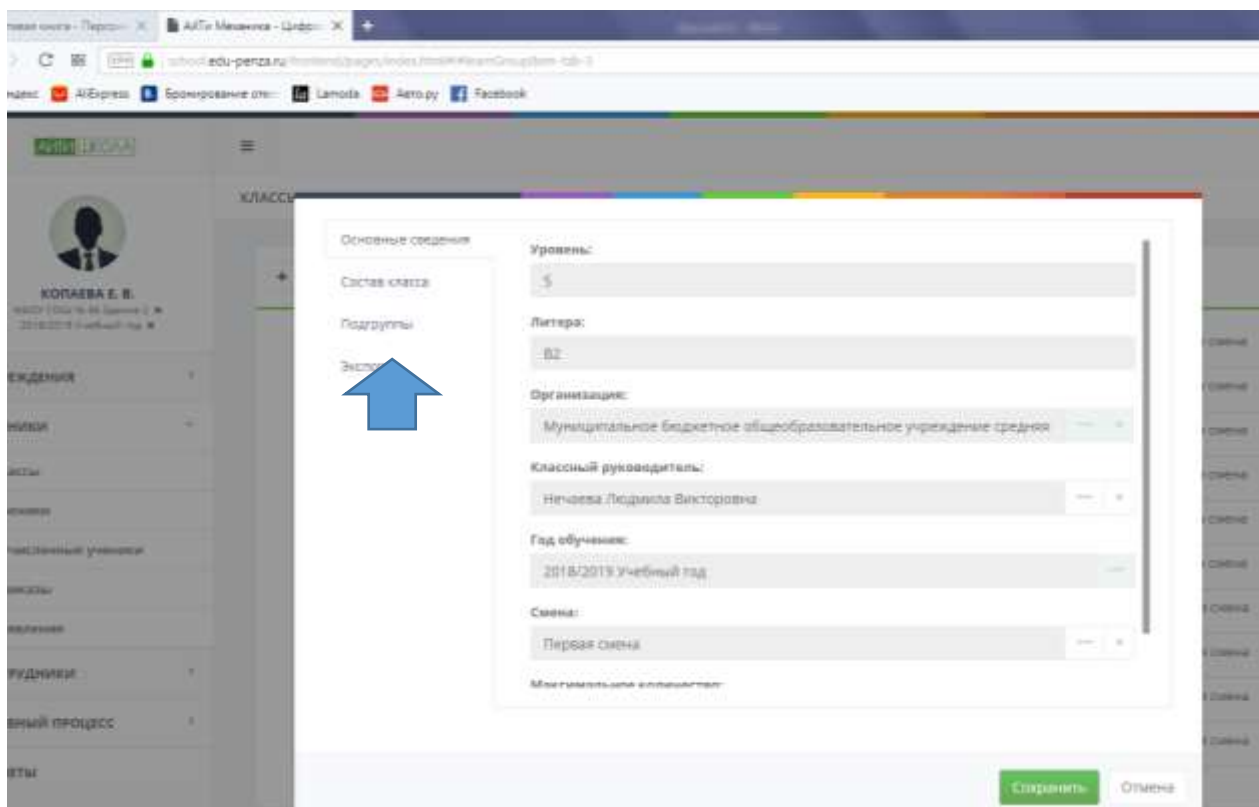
АИС Механика - Цифр...

edu-penza.ru

AliExpress Бронирование оте... Lamoda Aero.ру Facebook

КЛАССЫ

КОПАЕВА Е. В.

2018/2019 Учебный год

ЕЖДЕНИЯ

НИКИ

ТРУДНИКИ

БНЫЙ ПРОЦЕСС

ТЫ

Основные сведения

Состав класса

Подгруппы

Экспо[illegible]

Уровень:

5

Литера:

В2

Организация:

Муниципальное бюджетное общеобразовательное учреждение средняя

Классный руководитель:

Нечаева Людмила Викторовна

Год обучения:

2018/2019 Учебный год

Смена:

Первая смена

Максимальное количество

Сохранить

Отмена